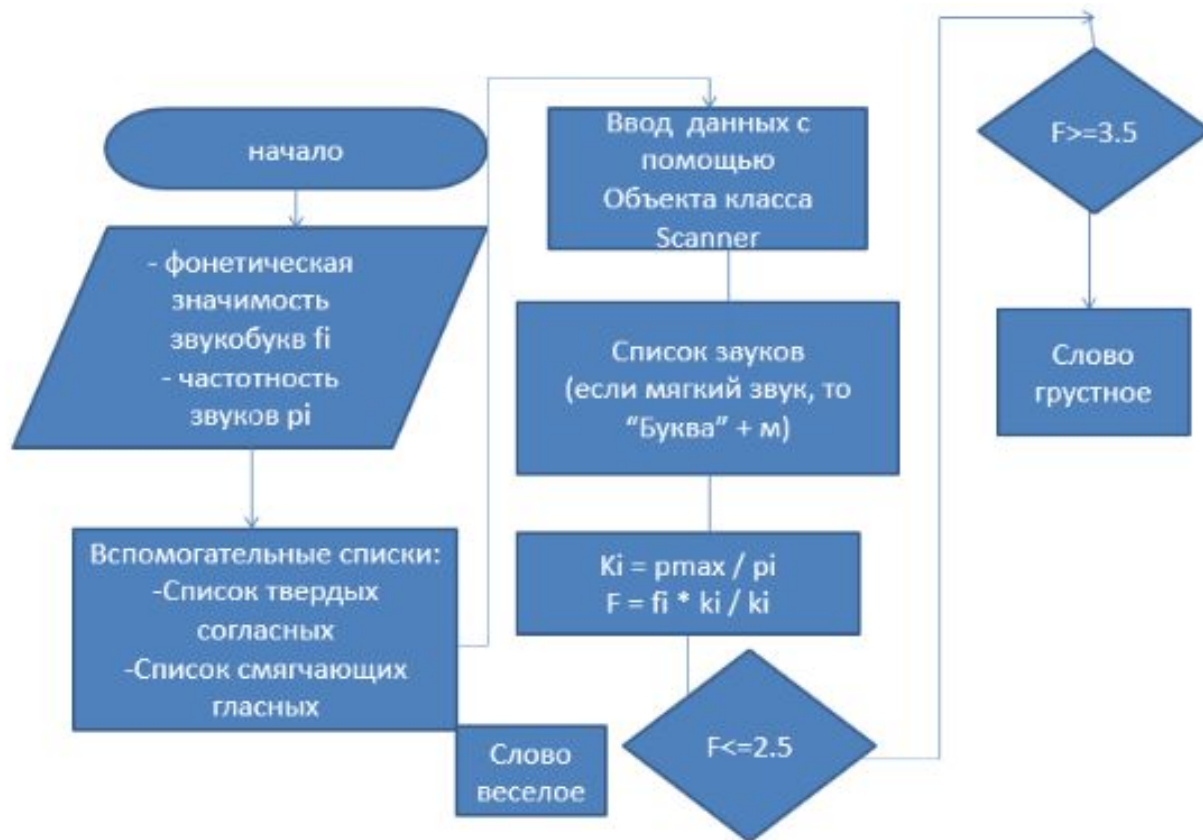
начало

- фонетическая значимость звукобукв fi
- частотность звуков pi

Вспомогательные списки:
-Список твердых согласных
-Список смягчающих гласных

Слово веселое

Ввод данных с помощью Объекта класса Scanner

Список звуков (если мягкий звук, то “Буква” + м)

Ki = pmax / pi
F = fi * ki / ki

F<=2.5

F>=3.5

Слово грустное